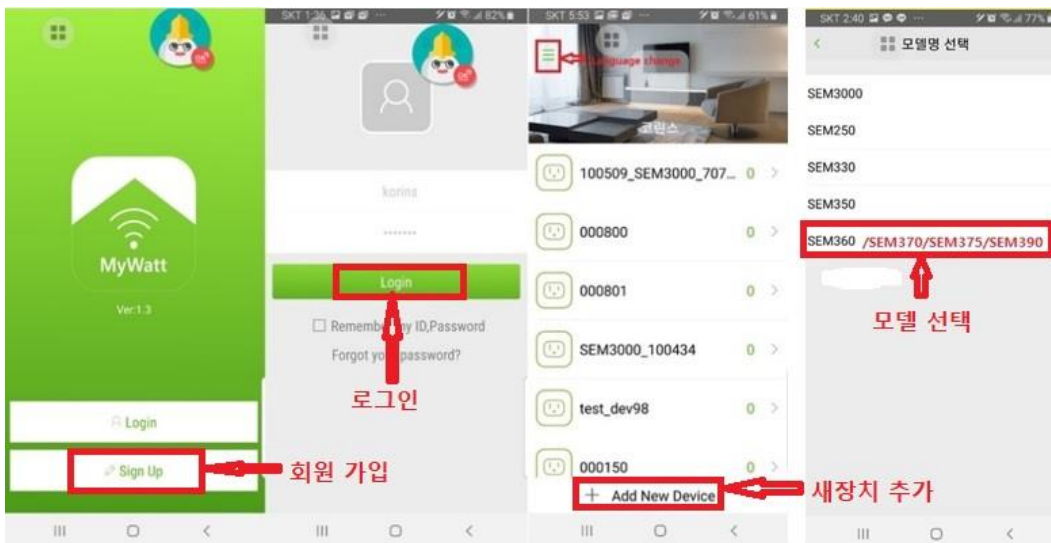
MyWatt

Ver:1.3

Login

Sign Up

회원 가입

SKT 1:36 82%

korins

·······

Login

Remember my ID,Password

Forgot your password?

로그인

SKT 5:53 61%

Language change

코린스

100509_SEM3000_707... 0 >

000800 0 >

000801 0 >

SEM3000_100434 0 >

test_dev98 0 >

000150 0 >

+ Add New Device

새장치 추가

SKT 2:40 77%

< 모델명 선택

SEM3000

SEM250

SEM330

SEM350

SEM360 /SEM370/SEM375/SEM390

모델 선택